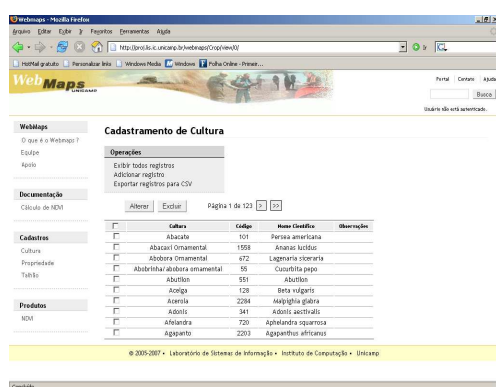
Webmaps - Mozilla Firefox

Arquivo Editar Exibir Ir Favoritos Ferramentas Ajuda

http://proj.lis.ic.unicamp.br/webmaps/Crop/view/0/

Ir

HotMail gratuito Personalizar links Windows Media Windows Folha Online - Primeir...

WebMaps UNICAMP

Portal Contato Ajuda

Busca

Usuário não está autenticado.

WebMaps
O que é o Webmaps ?
Equipe
Apoio

Documentação
Cálculo de NDVI

Cadastros
Cultura
Propriedade
Talhão

Produtos
NDVI

Cadastramento de Cultura

Operações
Exibir todos registros
Adicionar registro
Exportar registros para CSV

Alterar Excluir Página 1 de 123 > >>

| | Cultura | Código | Nome Científico | Observações |
|---|---|---|---|---|
| | Abacate | 101 | Persea americana | |
| | Abacaxi Ornamental | 1558 | Ananas lucidus | |
| | Abobora Ornamental | 672 | Lagenaria siceraria | |
| | Abobrinha/abobora ornamental | 55 | Cucurbita pepo | |
| | Abutilon | 551 | Abutilon | |
| | Acelga | 128 | Beta vulgaris | |
| | Acerola | 2284 | Malpighia glabra | |
| | Adonis | 341 | Adonis aestivalis | |
| | Afelandra | 720 | Aphelandra squarrosa | |
| | Agapanto | 2203 | Agapanthus africanus | |

© 2005-2007 • Laboratório de Sistemas de Informação • Instituto de Computação • Unicamp

Concluído